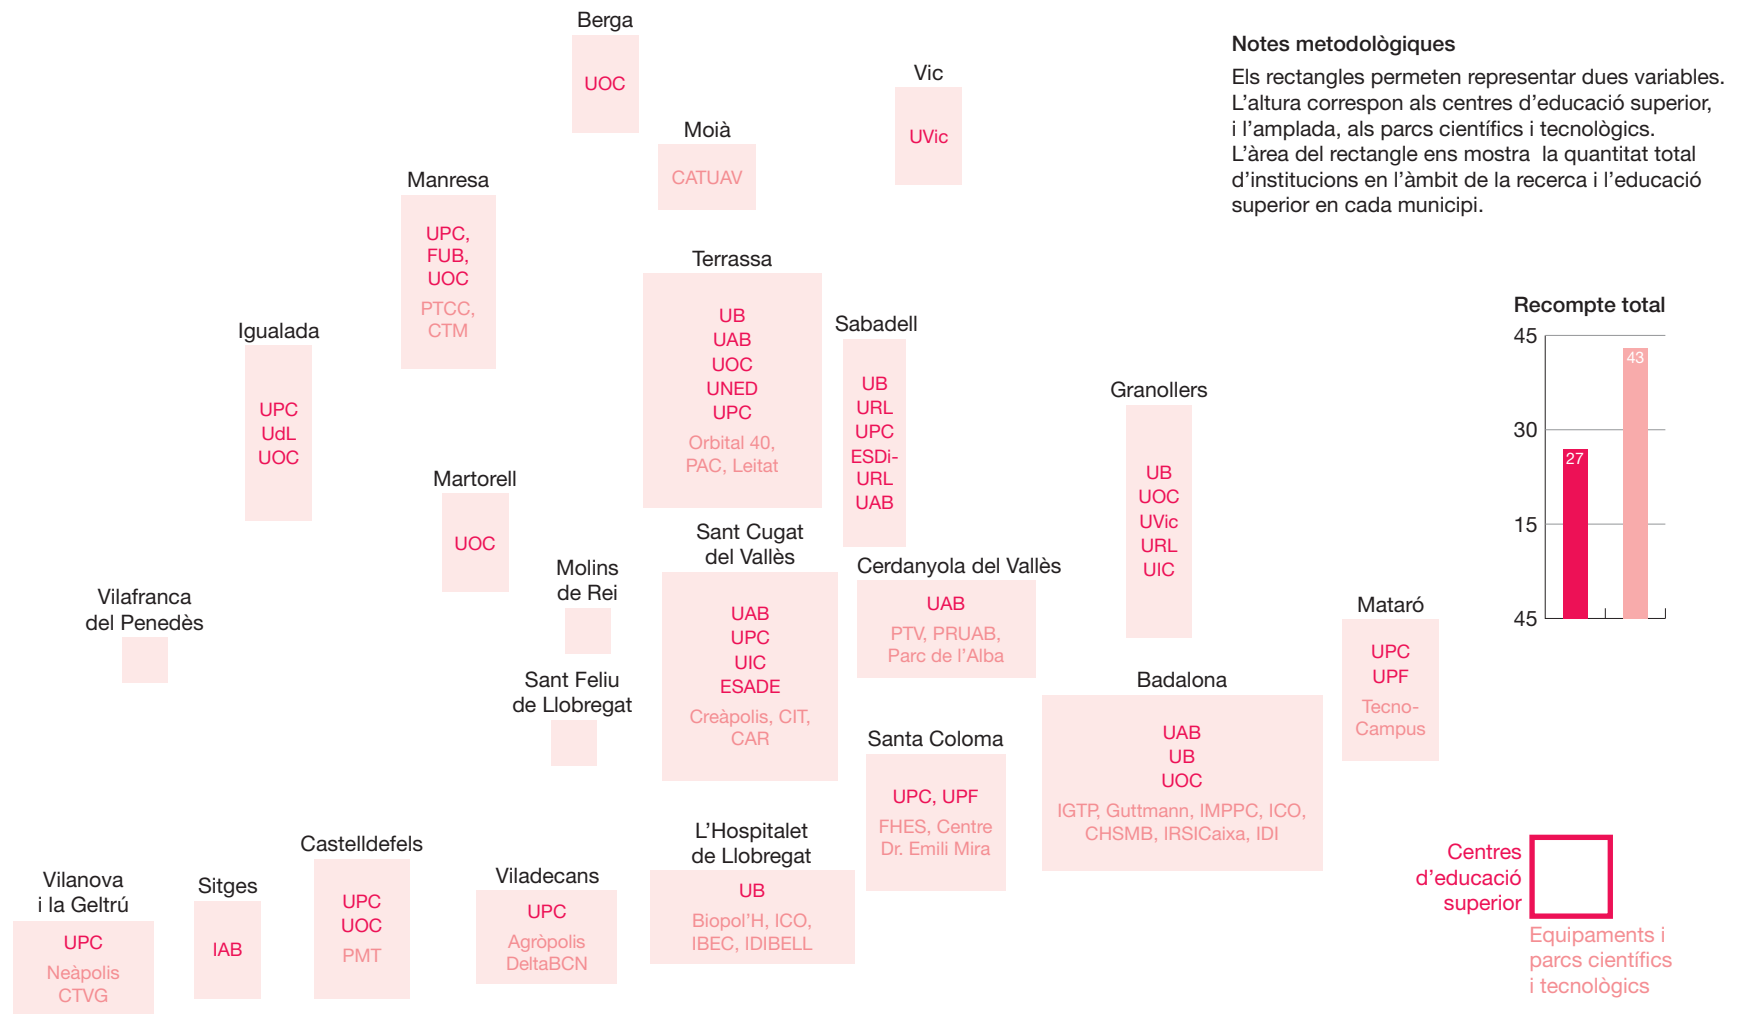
Berga
UOC

Vic
UVic

Moià
CATUAV

Notes metodològiques

Els rectangles permeten representar dues variables. L'altura correspon als centres d'educació superior, i l'amplada, als parcs científics i tecnològics. L'àrea del rectangle ens mostra la quantitat total d'institucions en l'àmbit de la recerca i l'educació superior en cada municipi.

Manresa
UPC, FUB, UOC
PTCC, CTM

Terrassa
UB
UAB
UOC
UNED
UPC
Orbital 40, PAC, Leitat

Sabadell
UB
URL
UPC
ESDi-URL
UAB

Igualada
UPC
UdL
UOC

Recompte total
45
30
15
45
27
43

Granollers
UB
UOC
UVic
URL
UIC

Martorell
UOC

Sant Cugat del Vallès
UAB
UPC
UIC
ESADE
Creàpolis, CIT, CAR

Cerdanyola del Vallès
UAB
PTV, PRUAB, Parc de l'Alba

Molins de Rei

Vilafranca del Penedès

Mataró
UPC
UPF
Tecno-Campus

Sant Feliu de Llobregat

Badalona
UAB
UB
UOC
IGTP, Guttmann, IMPPC, ICO, CHSMB, IRSICaixa, IDI

Santa Coloma
UPC, UPF
FHES, Centre Dr. Emili Mira

L'Hospitalet de Llobregat
UB
Biopol'H, ICO, IBEC, IDIBELL

Castelldefels
UPC
UOC
PMT

Vilanova i la Geltrú
UPC
Neàpolis
CTVG

Sitges
IAB

Viladecans
UPC
Agròpolis
DeltaBCN

Centres d'educació superior

Equipaments i parcs científics i tecnològics